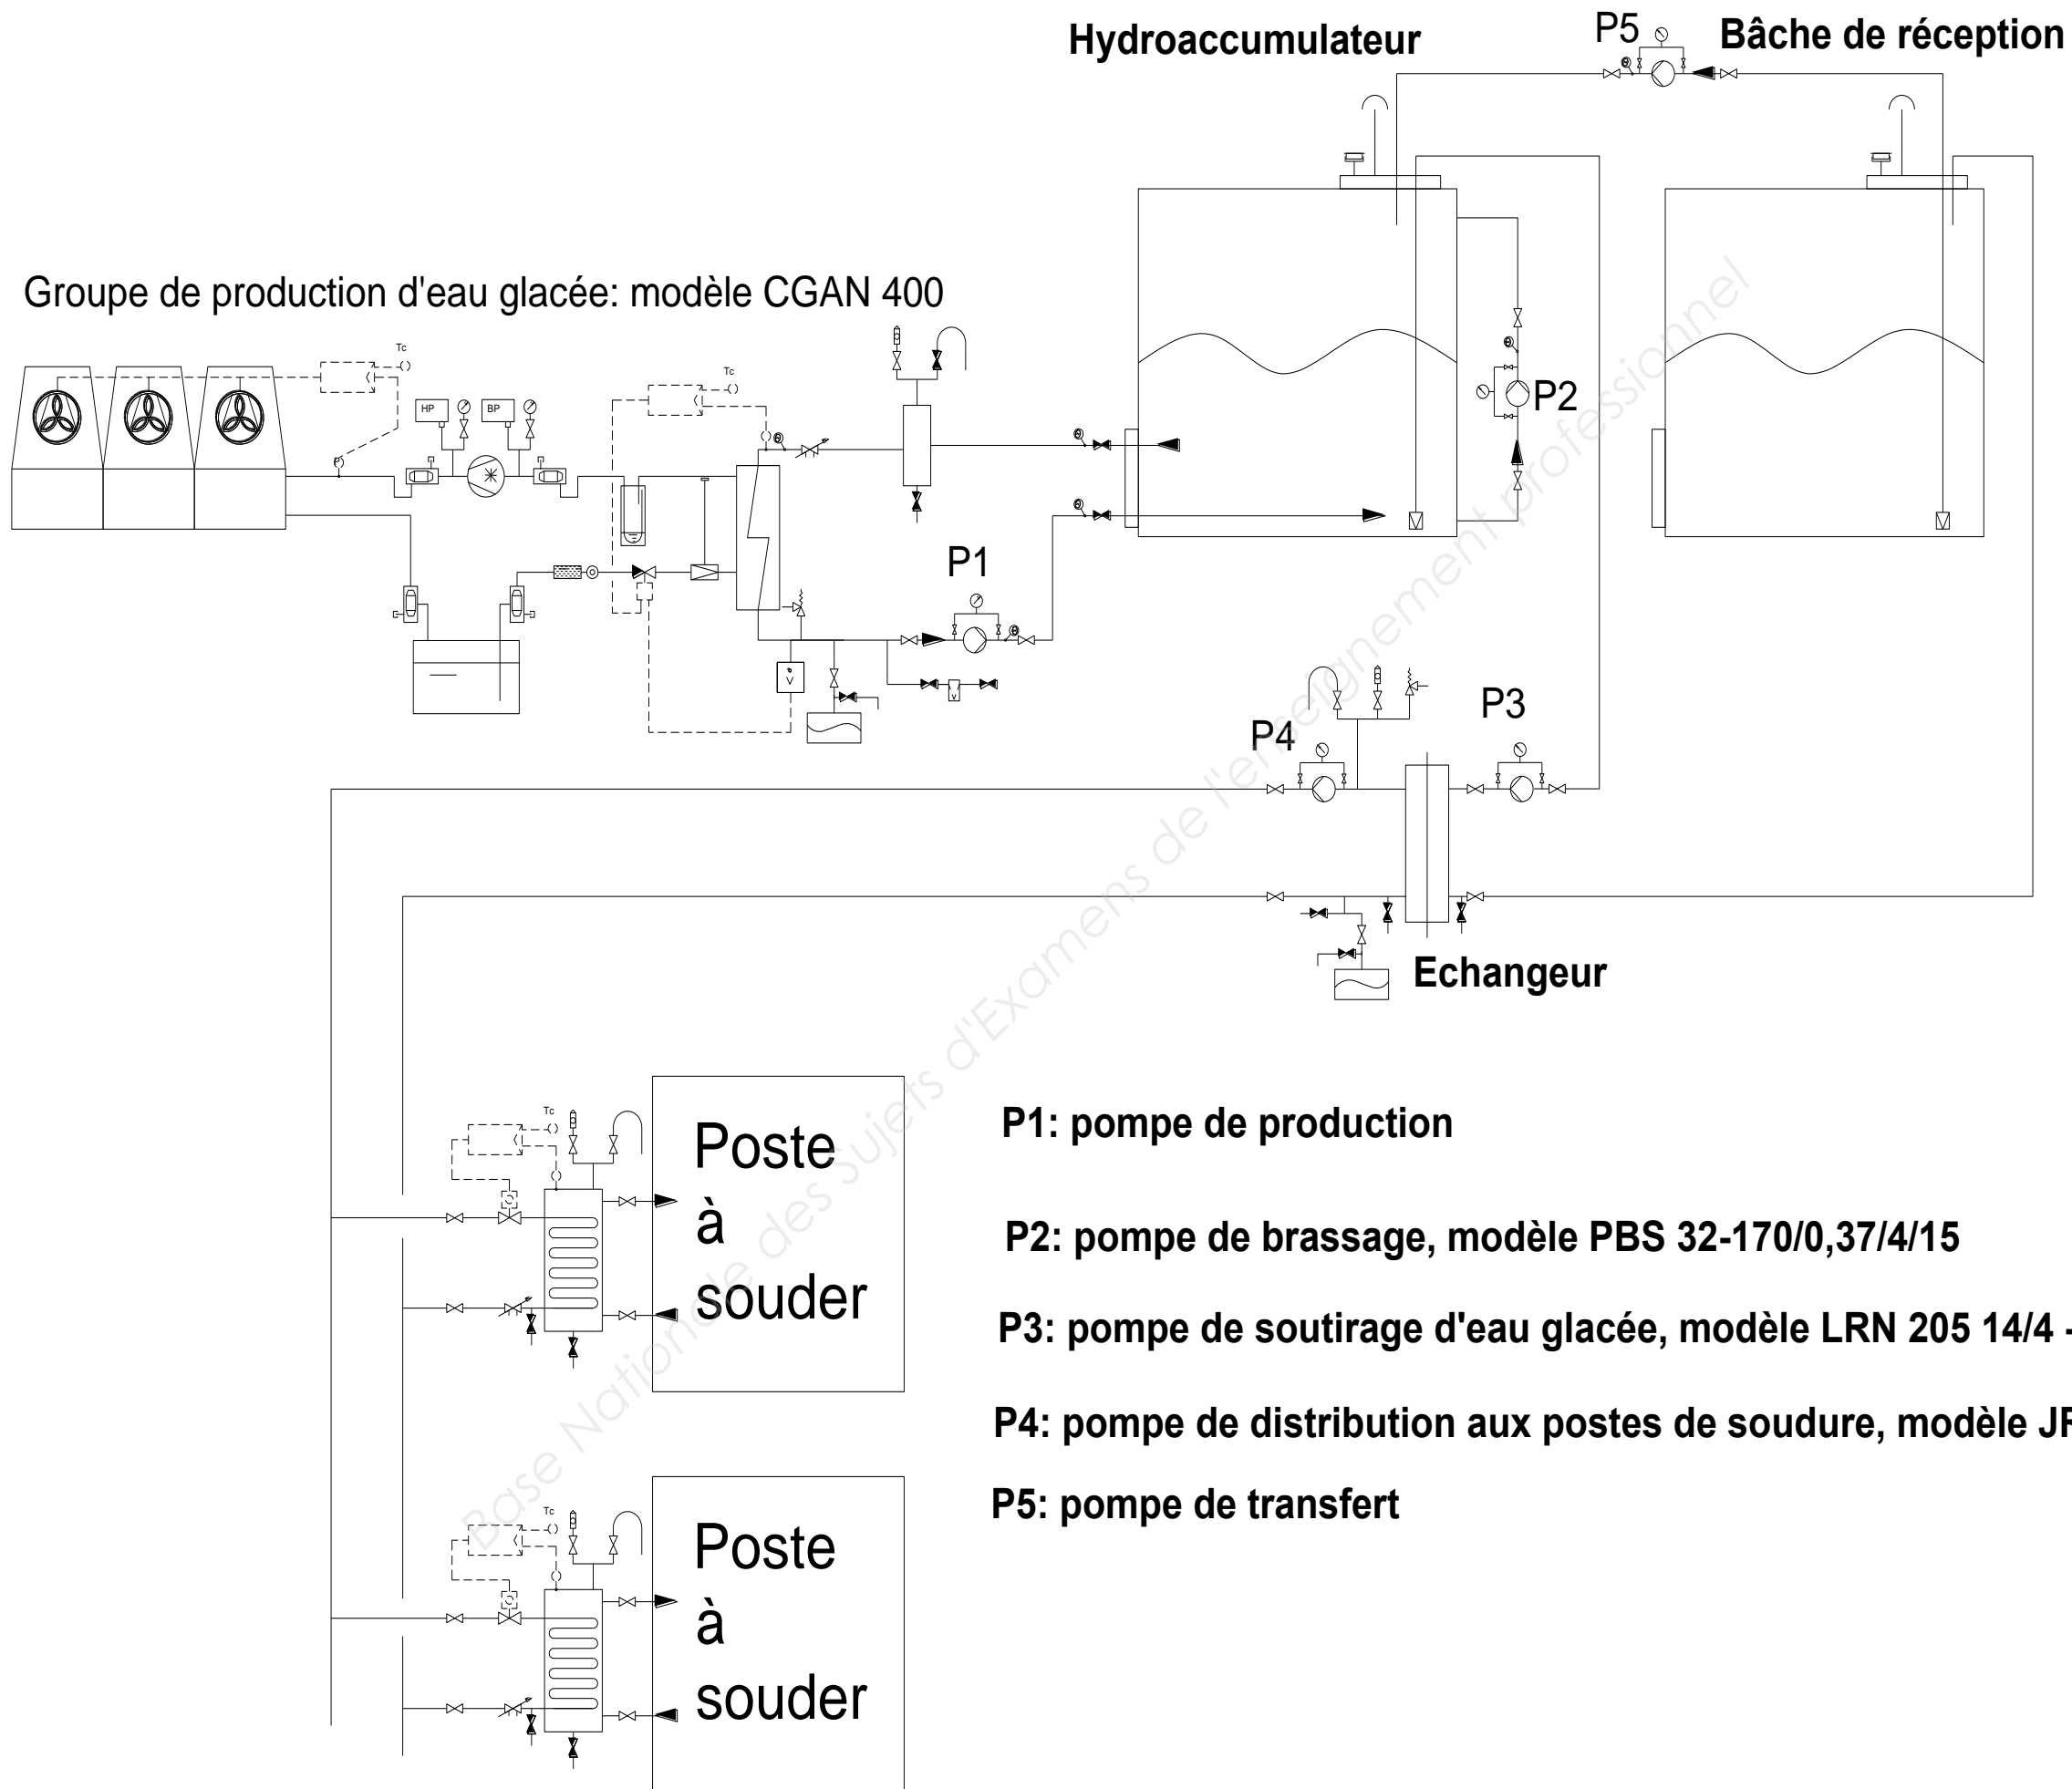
Hydroaccumulateur

P5

Bâche de réception

Groupe de production d'eau glacée: modèle CGAN 400

Tc

Tc

HP

BP

P2

P1

P4

P3

Echangeur

Tc

Poste à souder

Tc

Poste à souder

P1: pompe de production

P2: pompe de brassage, modèle PBS 32-170/0,37/4/15

P3: pompe de soutirage d'eau glacée, modèle LRN 205 14/4 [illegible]

P4: pompe de distribution aux postes de soudure, modèle J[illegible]

P5: pompe de transfert

Base Nationale des Sujets d'Examens de l'enseignement professionnel